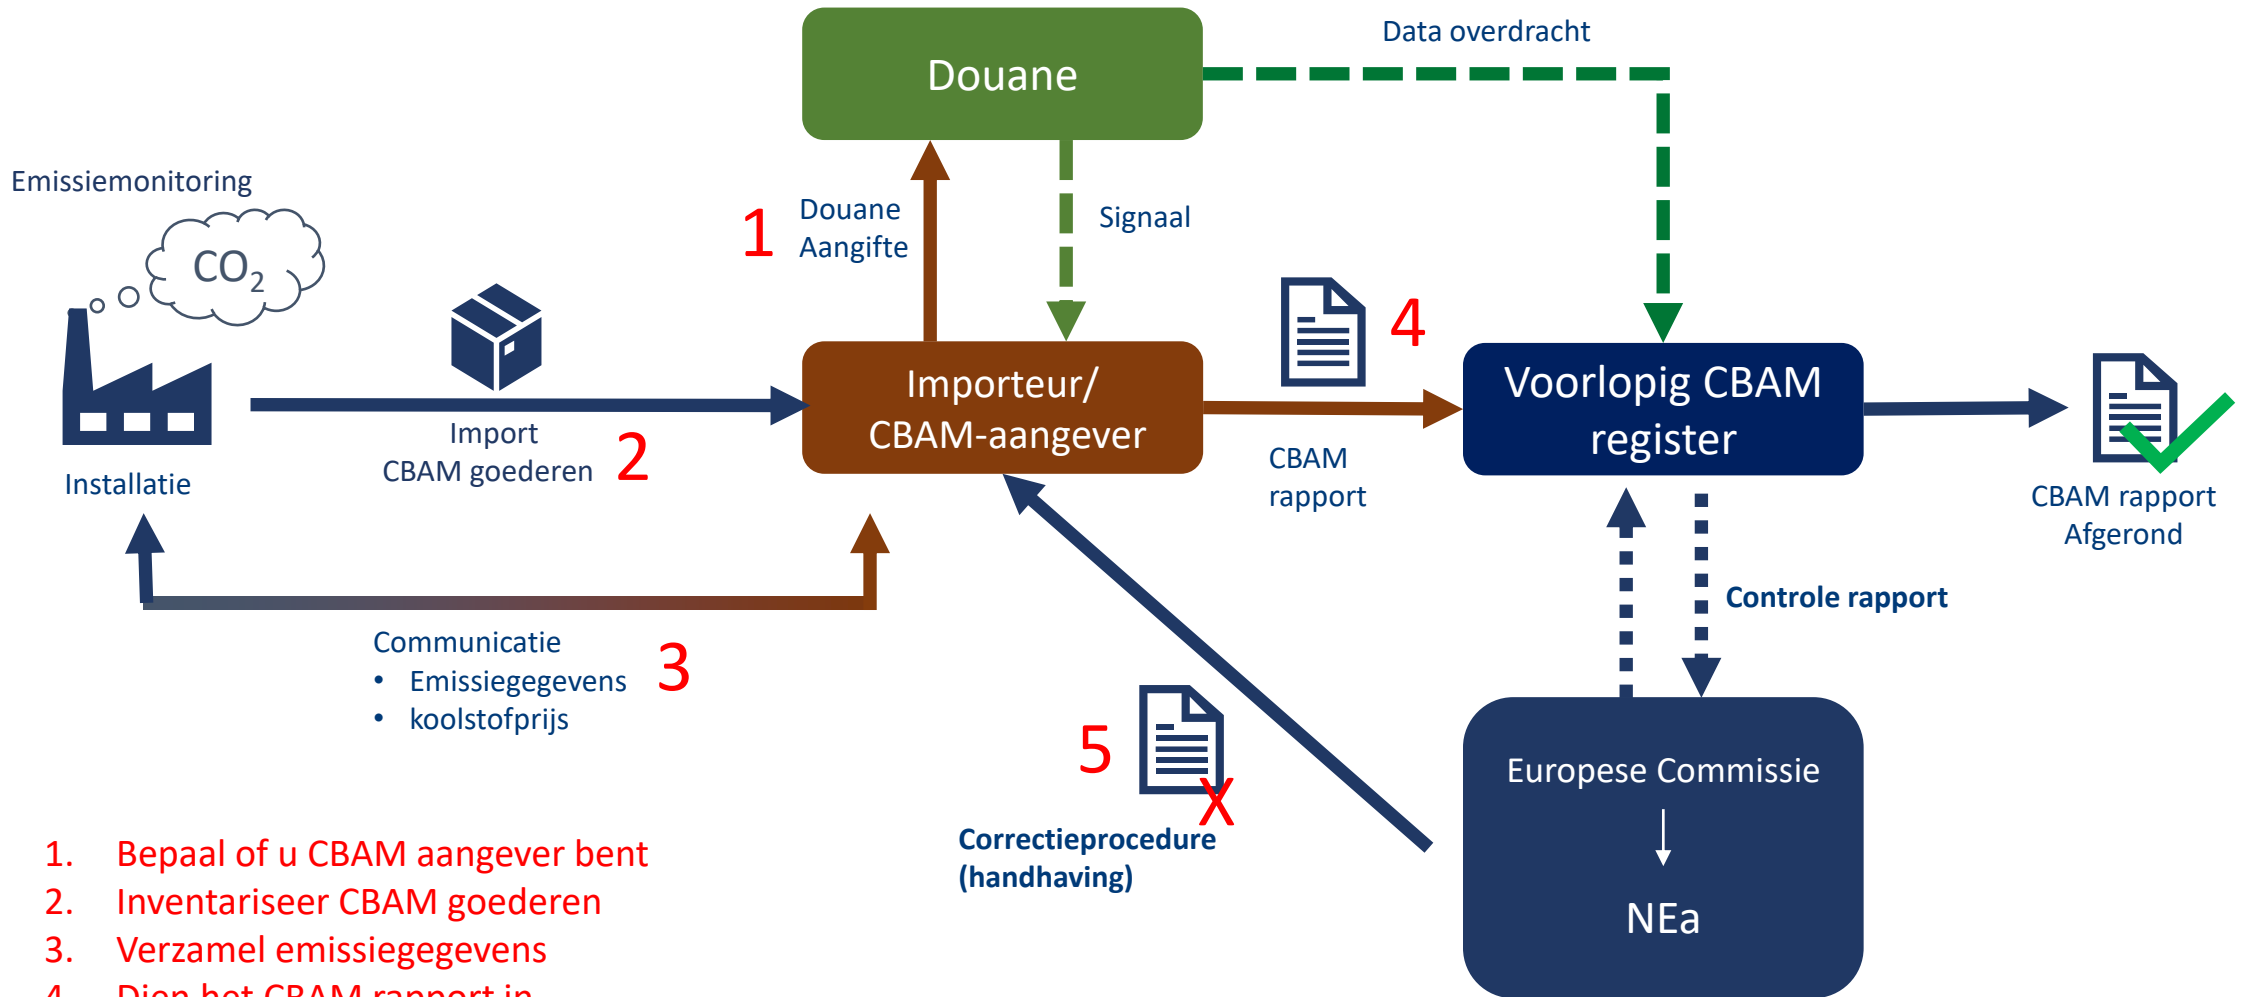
Douane

Data overdracht

Emissiemonitoring

$CO_2$

1 Douane Aangifte

Signaal

Installatie

Import CBAM goederen 2

Importeur/ CBAM-aangever

4

CBAM rapport

Voorlopig CBAM register

CBAM rapport Afgerond

Communicatie
• Emissiegegevens
• koolstofprijs
3

Controle rapport

5

X

Correctieprocedure (handhaving)

Europese Commissie

NEa

1. Bepaal of u CBAM aangever bent
2. Inventariseer CBAM goederen
3. Verzamel emissiegegevens
4. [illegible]